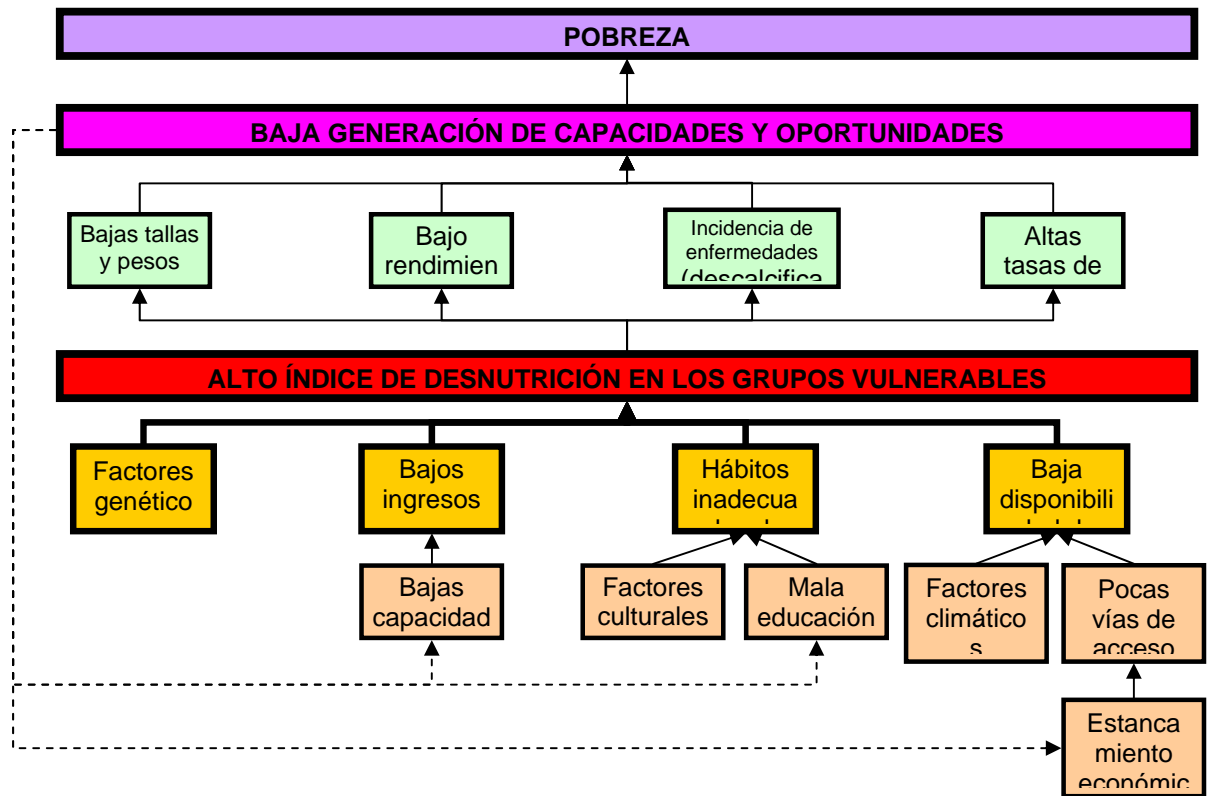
POBREZA

BAJA GENERACIÓN DE CAPACIDADES Y OPORTUNIDADES

Bajas tallas y pesos

Bajo rendimien

Incidencia de enfermedades (descalcifica

Altas tasas de

ALTO ÍNDICE DE DESNUTRICIÓN EN LOS GRUPOS VULNERABLES

Factores genético

Bajos ingresos

Hábitos inadecua

Baja disponibili

Bajas capacidad

Factores culturales

Mala educación

Factores climático s

Pocas vías de acceso

Estanca miento económic